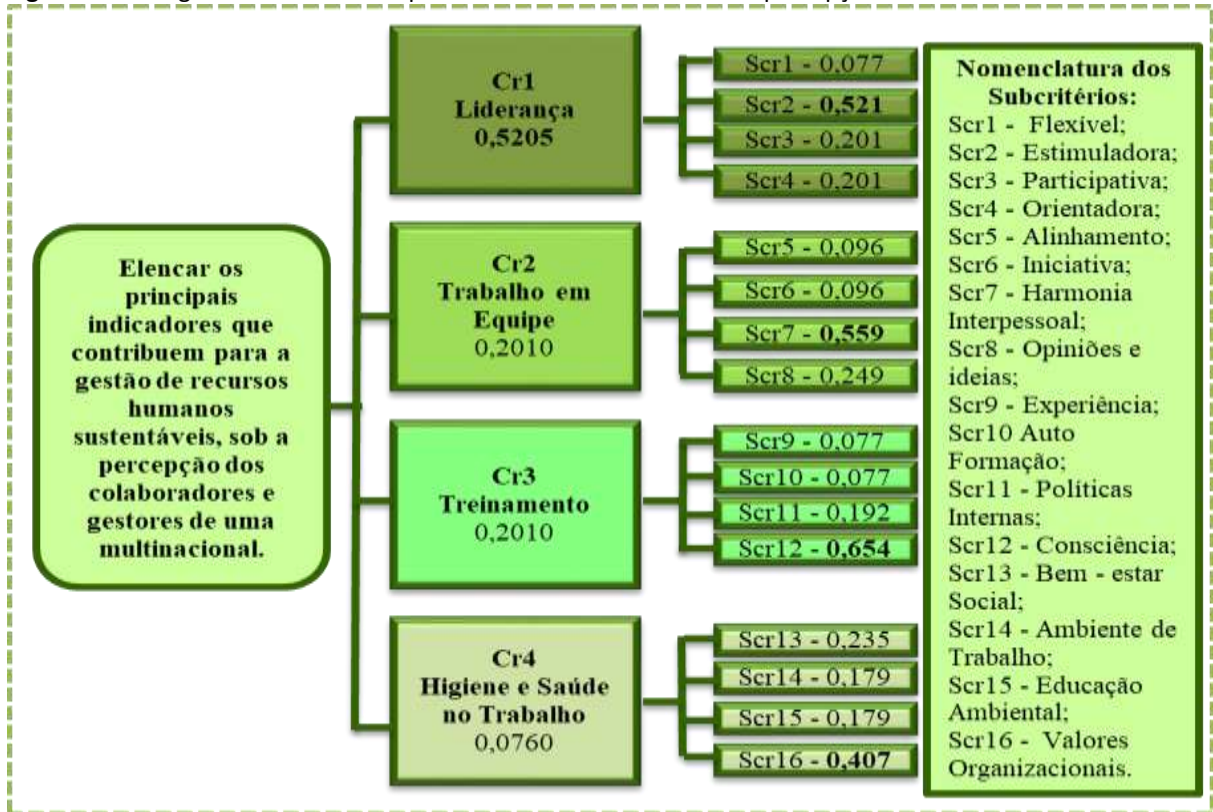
Elencar os principais indicadores que contribuem para a gestão de recursos humanos sustentáveis, sob a percepção dos colaboradores e gestores de uma multinacional.

Cr1
Liderança
0,5205

Scr1 - 0,077
Scr2 - **0,521**
Scr3 - 0,201
Scr4 - 0,201

Cr2
Trabalho em Equipe
0,2010

Scr5 - 0,096
Scr6 - 0,096
Scr7 - **0,559**
Scr8 - 0,249

Cr3
Treinamento
0,2010

Scr9 - 0,077
Scr10 - 0,077
Scr11 - 0,192
Scr12 - **0,654**

Cr4
Higiene e Saúde no Trabalho
0,0760

Scr13 - 0,235
Scr14 - 0,179
Scr15 - 0,179
Scr16 - **0,407**

**Nomenclatura dos Subcritérios:**
Scr1 - Flexível;
Scr2 - Estimuladora;
Scr3 - Participativa;
Scr4 - Orientadora;
Scr5 - Alinhamento;
Scr6 - Iniciativa;
Scr7 - Harmonia Interpessoal;
Scr8 - Opiniões e ideias;
Scr9 - Experiência;
Scr10 Auto Formação;
Scr11 - Políticas Internas;
Scr12 - Consciência;
Scr13 - Bem - estar Social;
Scr14 - Ambiente de Trabalho;
Scr15 - Educação Ambiental;
Scr16 - Valores Organizacionais.